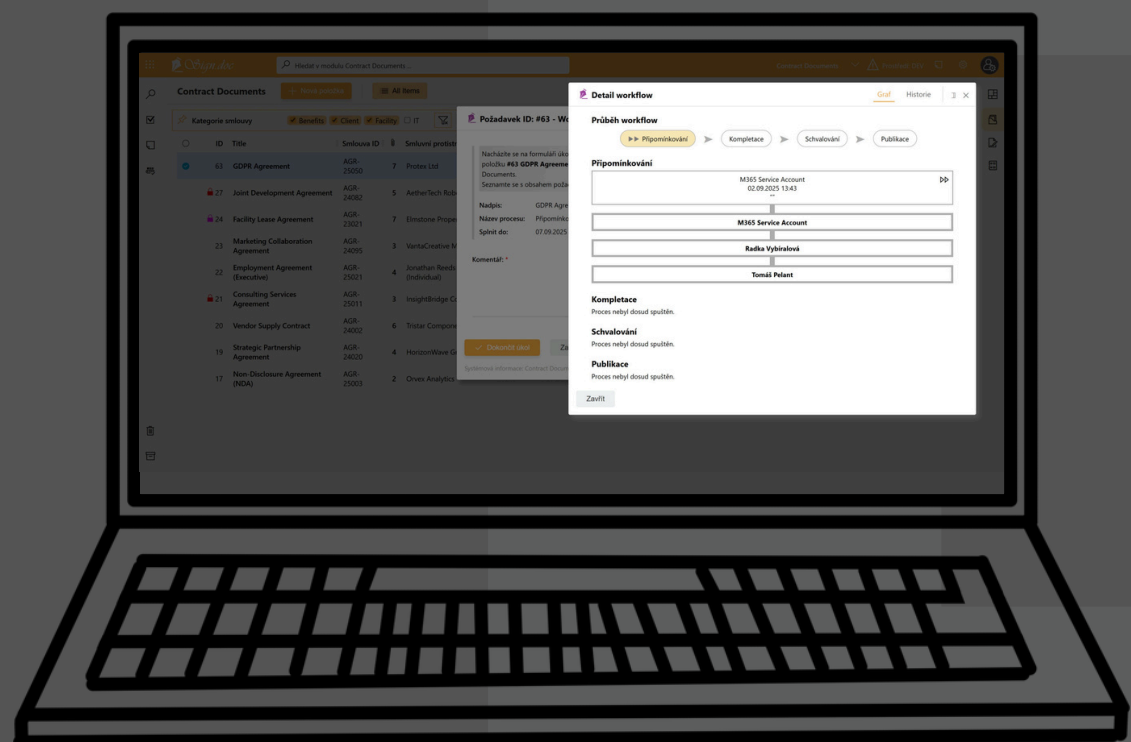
Hledat v modulu Contract Documents...

Contract Documents

+ Nová položka

All items

Kategorie smlouvy

Benefits

Client

Facility

IT

| | ID | Title | Smlouva ID | | Smluvní protistr |
|---|---|---|---|---|---|
| | 63 | GDPR Agreement | AGR-25050 | 7 | Protex Ltd |
| | 77 | Joint Development Agreement | AGR-24082 | 5 | AetherTech Rob |
| | 24 | Facility Lease Agreement | AGR-25021 | 7 | Elmstone Prope |
| | 23 | Marketing Collaboration Agreement | AGR-24095 | 3 | VentaCreative M |
| | 22 | Employment Agreement (Executive) | AGR-25021 | 4 | Jonathan Reeds (Individual) |
| | 21 | Consulting Services Agreement | AGR-25011 | 3 | InsightBridge C |
| | 20 | Vendor Supply Contract | AGR-24002 | 6 | Tristar Compone |
| | 19 | Strategic Partnership Agreement | AGR-24020 | 4 | HorizonWave G |
| | 17 | Non-Disclosure Agreement (NDA) | AGR-25003 | 2 | Orvex Analytics |

Požadavek ID: #63 - Wo

Nacházíte se na formuláři úko položku #63 GDPR Agreeme Documents. Seznamte se s obsahem poža

Nadpis: GDPR Agre
Název procesu: Připomínko
Splnit do: 07.09.2025

Komentář: *

Dokončit úkol

Systémové informace Contract Docum

Detail workflow

Graf Historie

Průběh workflow

Připomínkování

Kompletace

Schvalování

Publikace

Připomínkování

M365 Service Account
02.09.2025 13:43

M365 Service Account

Radka Vybíralová

Tomáš Pelant

Kompletace

Proces nebyl dosud spuštěn.

Schvalování

Proces nebyl dosud spuštěn.

Publikace

Proces nebyl dosud spuštěn.

Zavřít